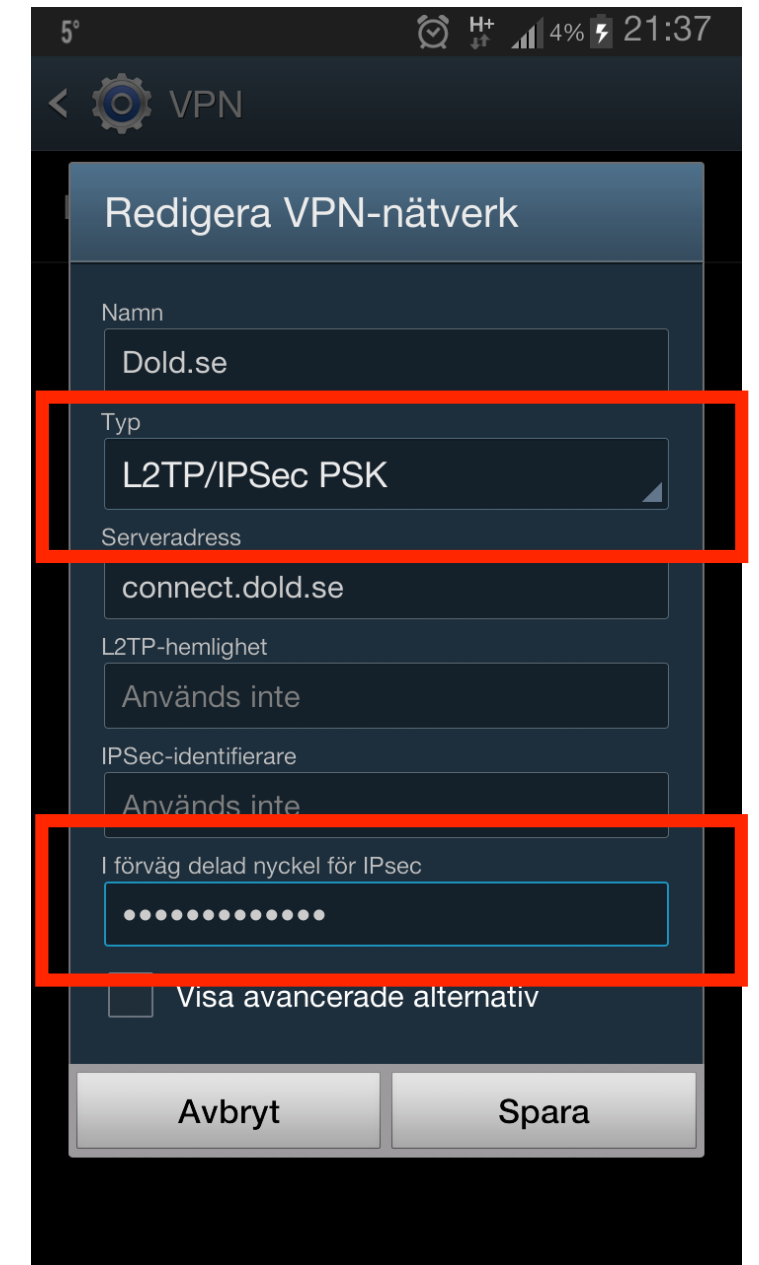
5° H+ 4% 21:37

VPN

Redigera VPN-nätverk

Namn

Dold.se

Typ

L2TP/IPSec PSK

Serveradress

connect.dold.se

L2TP-hemlighet

Används inte

IPSec-identifierare

Används inte

I förväg delad nyckel för IPsec

•••••••••••••

Visa avancerade alternativ

Avbryt

Spara